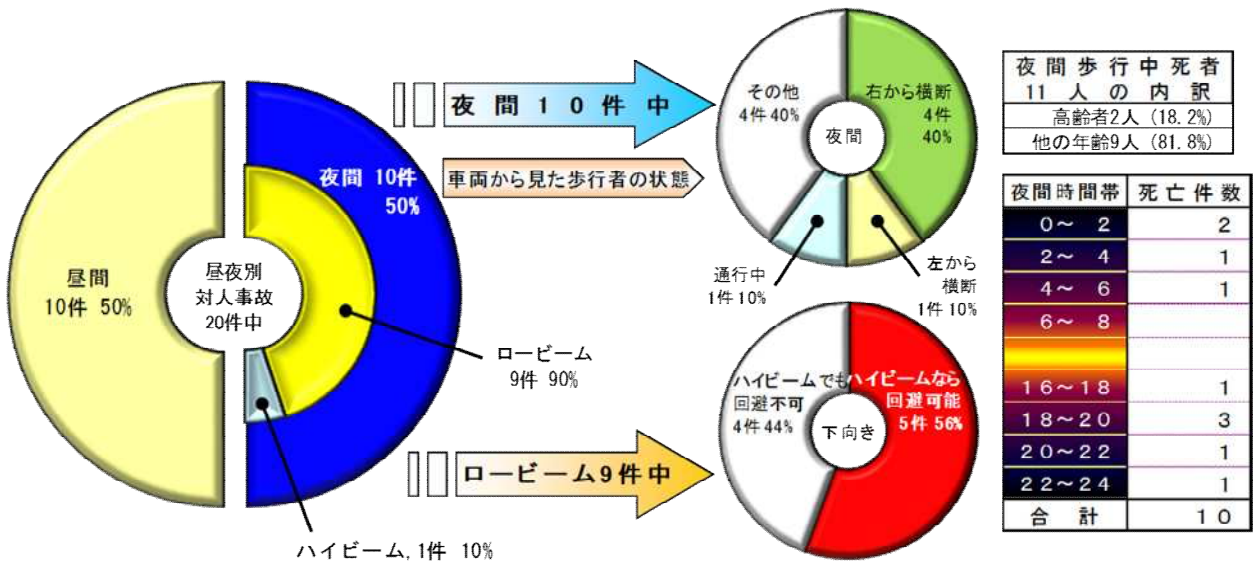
昼間
10件 50%

昼夜別
対人事故
20件中

夜間 10件
50%

ロービーム
9件 90%

ハイビーム, 1件 10%

夜 間 1 0 件 中

車両から見た歩行者の状態

その他
4件 40%

右から横断
4件
40%

夜間

通行中
1件 10%

左から
横断
1件 10%

ロービーム9件中

ハイビームでも
回避不可
4件 44%

ハイビームなら
回避可能
5件 56%

下向き

| 夜間歩行中死者 11人の内訳 |
|---|
| 高齢者2人 (18.2%) |
| 他の年齢9人 (81.8%) |

| 夜間時間帯 | 死亡件数 |
|---|---|
| 0～ 2 | 2 |
| 2～ 4 | 1 |
| 4～ 6 | 1 |
| 6～ 8 | |
| | |
| 16～18 | 1 |
| 18～20 | 3 |
| 20～22 | 1 |
| 22～24 | 1 |
| 合 計 | 10 |